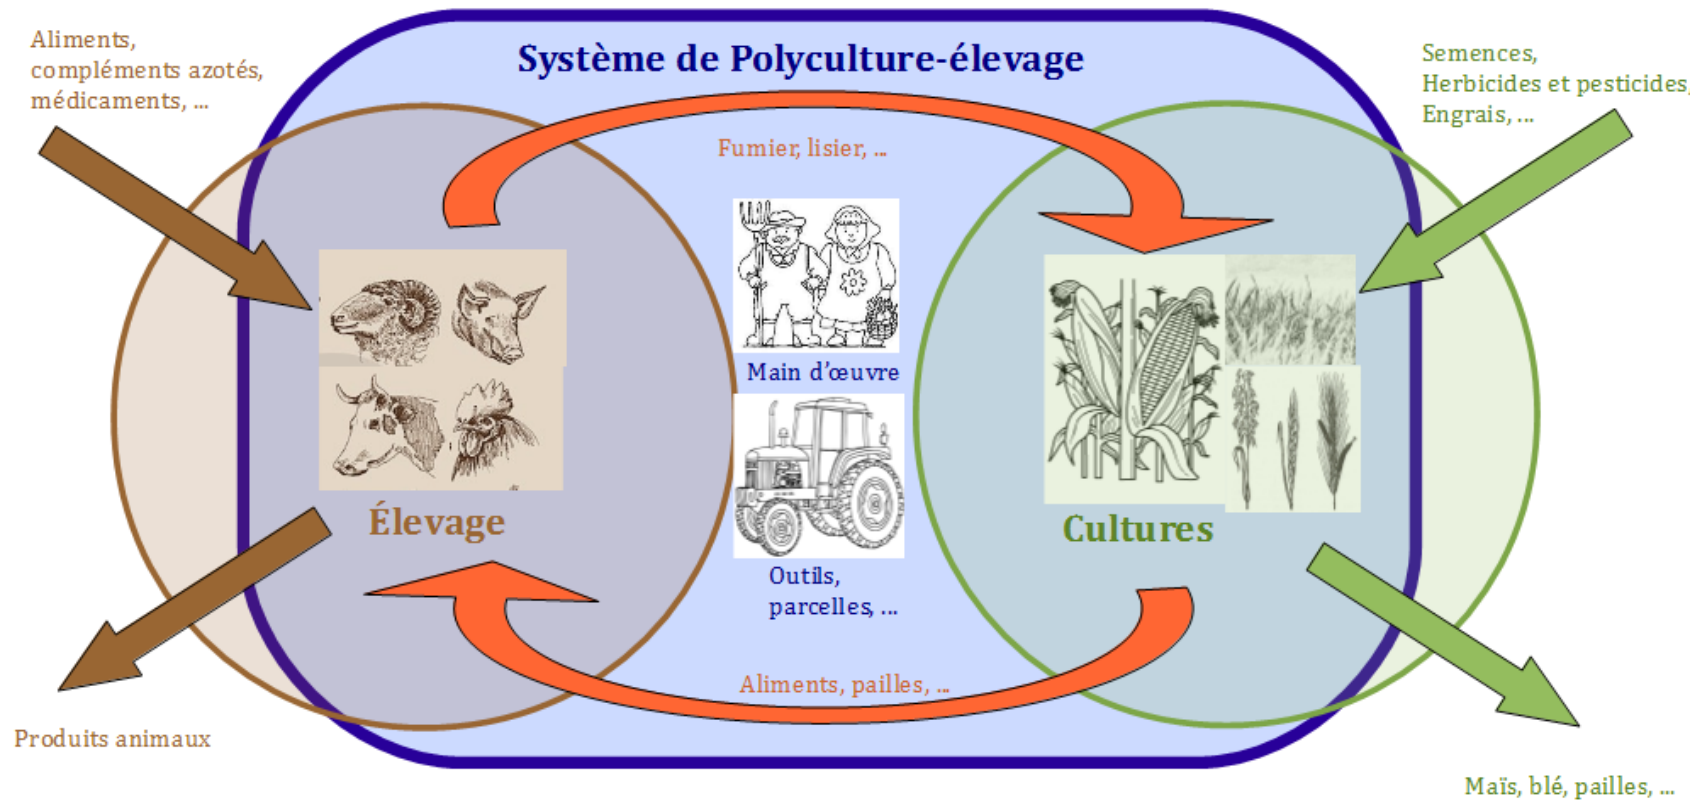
Aliments, compléments azotés, médicaments, ...

Système de Polyculture-élevage

Semences, Herbicides et pesticides, Engrais, ...

Fumier, lisier, ...

Main d'œuvre

Élevage

Cultures

Outils, parcelles, ...

Aliments, pailles, ...

Produits animaux

Maïs, blé, pailles, ...